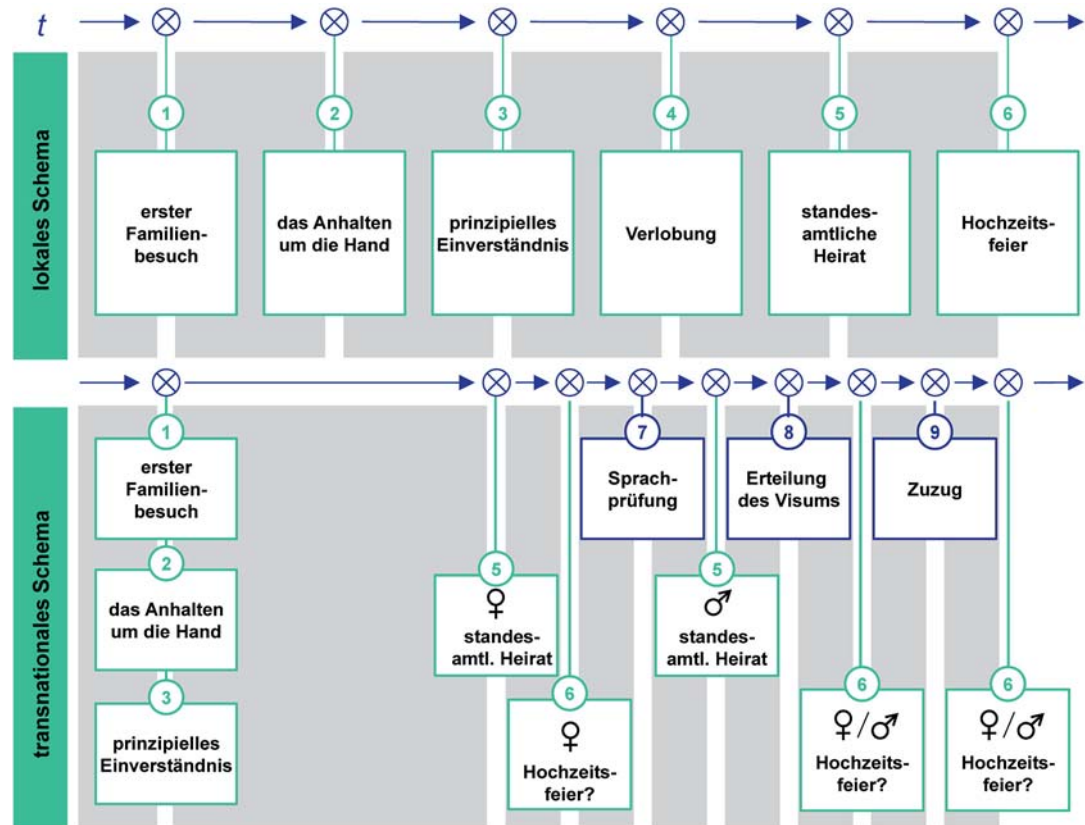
t

lokales Schema

1
erster Familienbesuch

2
das Anhalten um die Hand

3
prinzipielles Einverständnis

4
Verlobung

5
standesamtliche Heirat

6
Hochzeitsfeier

transnationales Schema

1
erster Familienbesuch

2
das Anhalten um die Hand

3
prinzipielles Einverständnis

5
♀
standesamtl. Heirat

6
♀
Hochzeitsfeier?

7
Sprachprüfung

5
♂
standesamtl. Heirat

8
Erteilung des Visums

6
♀/♂
Hochzeitsfeier?

9
Zuzug

6
♀/♂
Hochzeitsfeier?